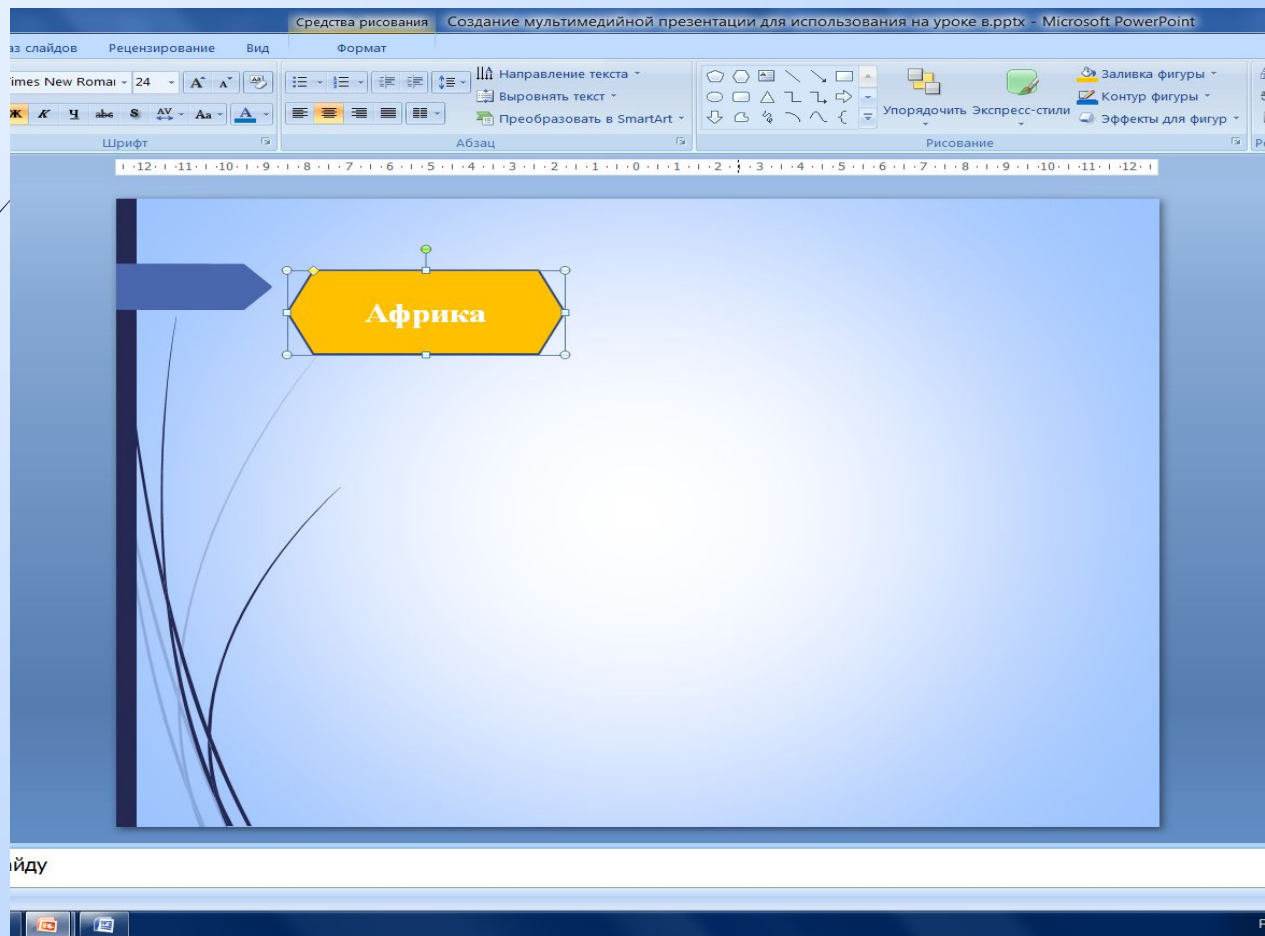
Средства рисования Создание мультимедийной презентации для использования на уроке в.pptx - Microsoft PowerPoint

аз слайдов Рецензирование Вид Формат

imes New Romaı 24 A A

Ж К Ч abe S AV Aa A

Шрифт

Направление текста

Выровнять текст

Преобразовать в SmartArt

Абзац

Упорядочить Экспресс-стили

Заливка фигуры

Контур фигуры

Эффекты для фигур

Рисование

·12· ·11· ·10· ·9· ·8· ·7· ·6· ·5· ·4· ·3· ·2· ·1· ·0· ·1· ·2· ·3· ·4· ·5· ·6· ·7· ·8· ·9· ·10· ·11· ·12·

Африка

айду